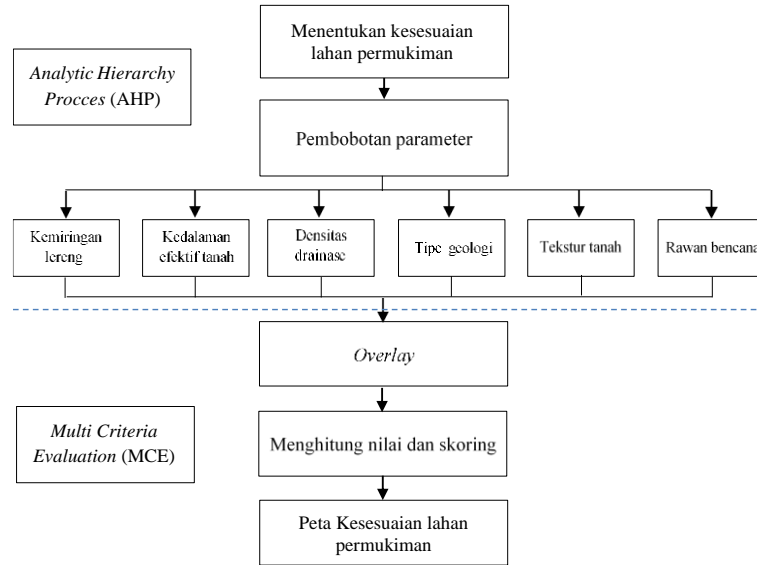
Analytic Hierarchy Procces (AHP)

Menentukan kesesuaian lahan permukiman

Pembobotan parameter

Kemiringan lereng

Kedalaman efektif tanah

Densitas drainase

Tipe geologi

Tekstur tanah

Rawan bencana

Overlay

Multi Criteria Evaluation (MCE)

Menghitung nilai dan skoring

Peta Kesesuaian lahan permukiman